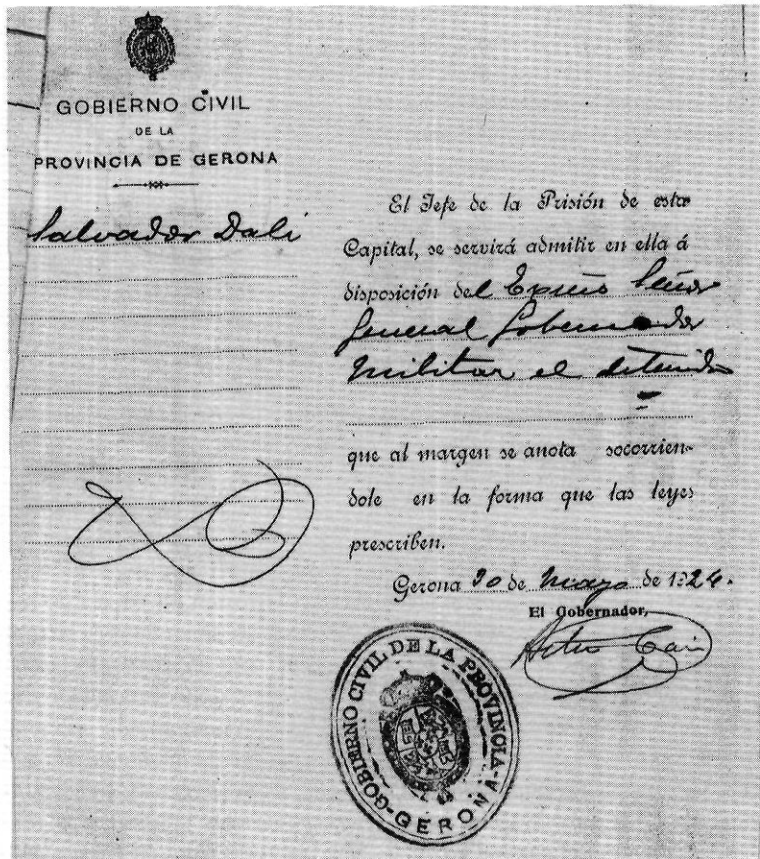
GOBIERNO CIVIL
DE LA
PROVINCIA DE GERONA

Salvador Dalí

El Jefe de la Prisión de esta Capital, se servirá admitir en ella á disposición del Excmo Señor General Gobernador Militar el detenido

que al margen se anota socorriéndole en la forma que las leyes prescriben.

Gerona 20 de mayo de 1924.

El Gobernador,

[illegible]

GOBIERNO CIVIL DE LA PROVINCIA - GERONA -